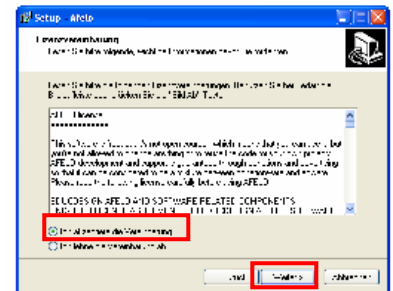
Setup - Afeld

Lizenzvereinbarung
Lesen Sie bitte folgende, wichtige Informationen bevor Sie fortfahren.

Lesen Sie bitte die folgenden Lizenzvereinbarungen. Benutzen Sie bei Bedarf die Bildlaufleiste oder drücken Sie die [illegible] Taste.

AFELD License
**************

This software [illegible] is not open source, which means that you can use it, but you're not allowed to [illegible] the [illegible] AFELD development and support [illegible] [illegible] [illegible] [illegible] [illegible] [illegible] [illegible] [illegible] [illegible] Please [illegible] license carefully before using AFELD

BEFORE USING AFELD AND SOFTWARE RELATED COMPONENTS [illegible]

Ich akzeptiere die Vereinbarung
Ich lehne die Vereinbarung ab

< Zurück   Weiter >   Abbrechen